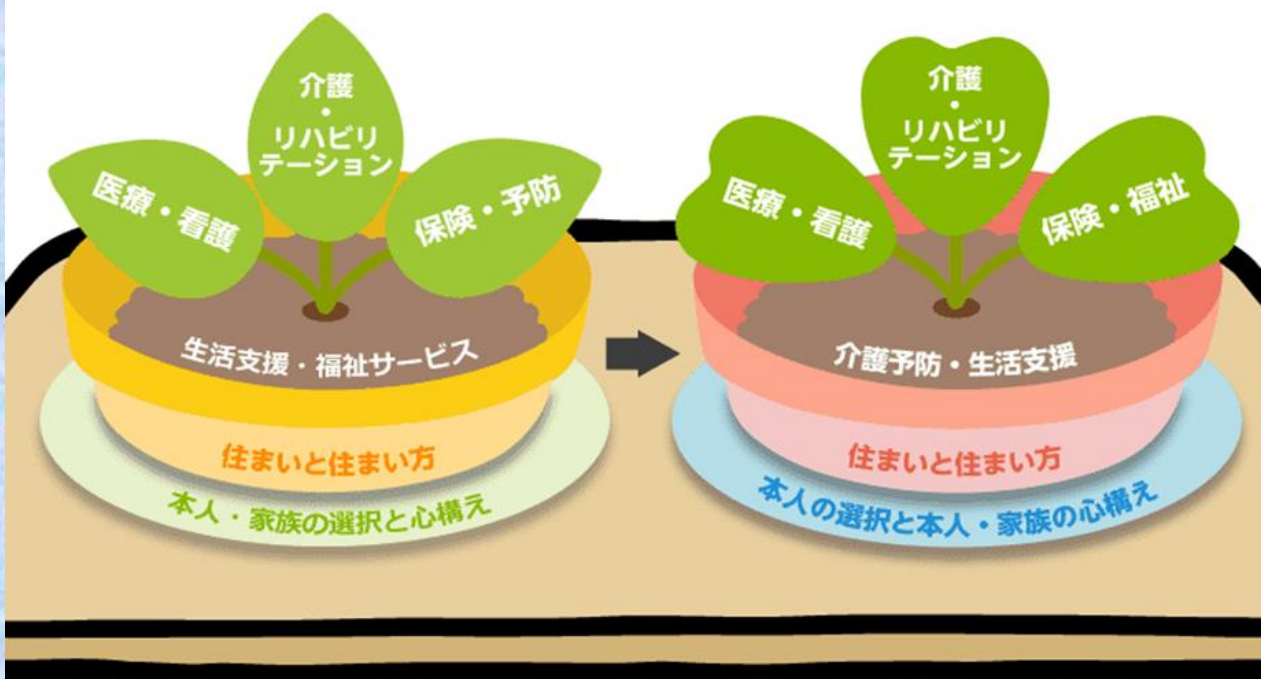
介護
・
リハビリ
テーション

医療・看護

保険・予防

生活支援・福祉サービス

住まいと住まい方

本人・家族の選択と心構え

介護
・
リハビリ
テーション

医療・看護

保険・福祉

介護予防・生活支援

住まいと住まい方

本人の選択と本人・家族の心構え